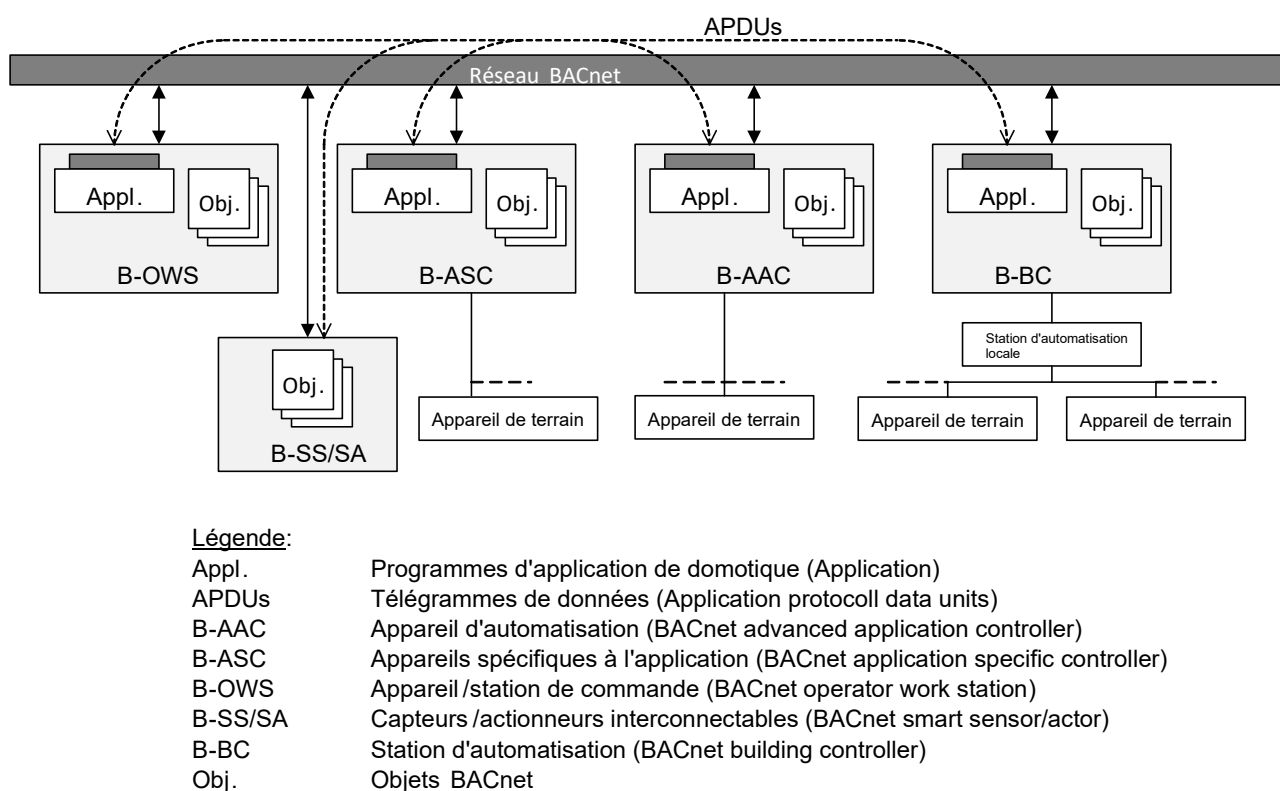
APDUs

Réseau BACnet

Appl.

Obj.

B-OWS

Appl.

Obj.

B-ASC

Appl.

Obj.

B-AAC

Appl.

Obj.

B-BC

Obj.

B-SS/SA

Station d'automatisation locale

Appareil de terrain

Appareil de terrain

Appareil de terrain

Appareil de terrain

Légende:

| | |
|---|---|
| Appl. | Programmes d'application de domotique (Application) |
| APDUs | Télégrammes de données (Application protocoll data units) |
| B-AAC | Appareil d'automatisation (BACnet advanced application controller) |
| B-ASC | Appareils spécifiques à l'application (BACnet application specific controller) |
| B-OWS | Appareil /station de commande (BACnet operator work station) |
| B-SS/SA | Capteurs /actionneurs interconnectables (BACnet smart sensor/actor) |
| B-BC | Station d'automatisation (BACnet building controller) |
| Obj. | Objets BACnet |